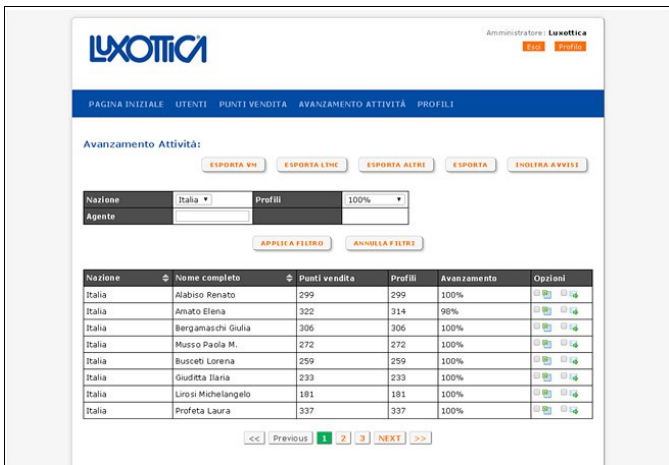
LUXOTTICA

Amministratore: Luxottica
Esci Profilo

PAGINA INIZIALE UTENTI PUNTI VENDITA AVANZAMENTO ATTIVITÀ PROFILI

Avanzamento Attività:

ESPORTA VM ESPORTA LTHC ESPORTA ALTRI ESPORTA INOLTRA AVVISI

| Nazione | Italia | Profili | 100% |
|---|---|---|---|
| Agente | | | |

APPLICA FILTRO ANNULLA FILTRI

| Nazione | Nome completo | Punti vendita | Profili | Avanzamento | Opzioni |
|---|---|---|---|---|---|
| Italia | Alabiso Renato | 299 | 299 | 100% | |
| Italia | Amato Elena | 322 | 314 | 98% | |
| Italia | Bergamaschi Giulia | 306 | 306 | 100% | |
| Italia | Musso Paola M. | 272 | 272 | 100% | |
| Italia | Busceti Lorena | 259 | 259 | 100% | |
| Italia | Giuditta Ilaria | 233 | 233 | 100% | |
| Italia | Lirosi Michelangelo | 181 | 181 | 100% | |
| Italia | Profeta Laura | 337 | 337 | 100% | |

<< Previous 1 2 3 NEXT >>